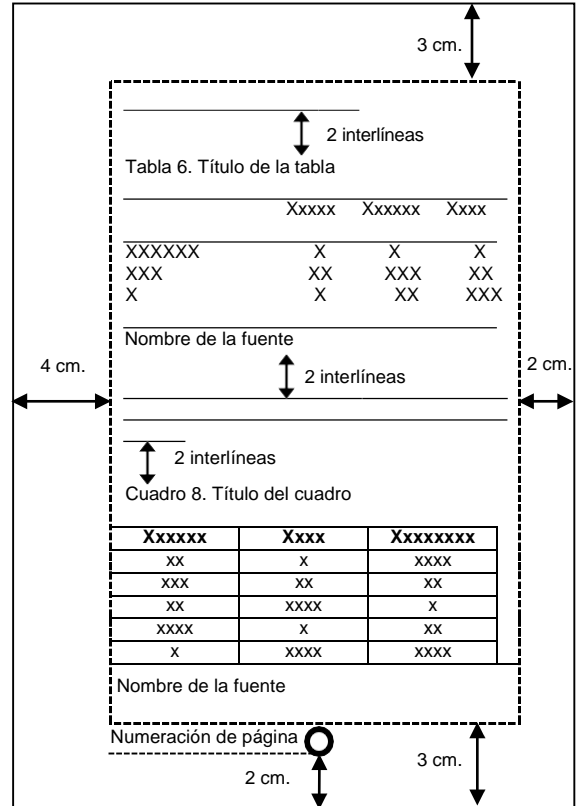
3 cm.

2 interlíneas

Tabla 6. Título de la tabla

| | Xxxxx | Xxxxxx | Xxxx |
|---|---|---|---|
| XXXXXX | X | X | X |
| XXX | XX | XXX | XX |
| X | X | XX | XXX |

Nombre de la fuente

4 cm.

2 interlíneas

2 cm.

2 interlíneas

Cuadro 8. Título del cuadro

| Xxxxxx | Xxxx | Xxxxxxxx |
|---|---|---|
| xx | x | xxxx |
| xxx | xx | xx |
| xx | xxxx | x |
| xxxx | x | xx |
| x | xxxx | xxxx |

Nombre de la fuente

Numeración de página

3 cm.

2 cm.